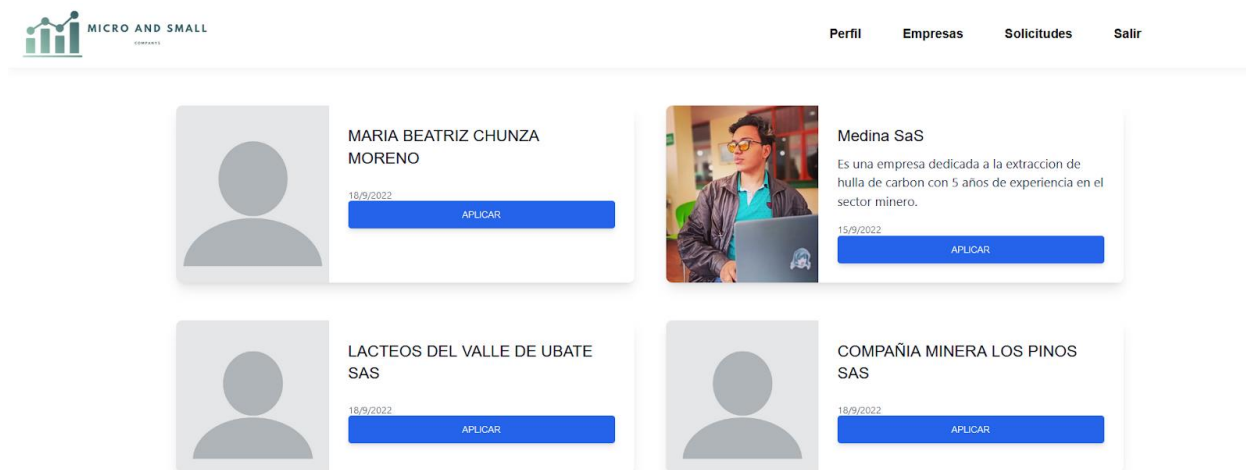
MICRO AND SMALL
COMPANY

Perfil Empresas Solicitudes Salir

MARIA BEATRIZ CHUNZA MORENO

18/9/2022

APLICAR

Medina SaS

Es una empresa dedicada a la extraccion de hulla de carbon con 5 años de experiencia en el sector minero.

15/9/2022

APLICAR

LACTEOS DEL VALLE DE UBATE SAS

18/9/2022

APLICAR

COMPAÑIA MINERA LOS PINOS SAS

18/9/2022

APLICAR